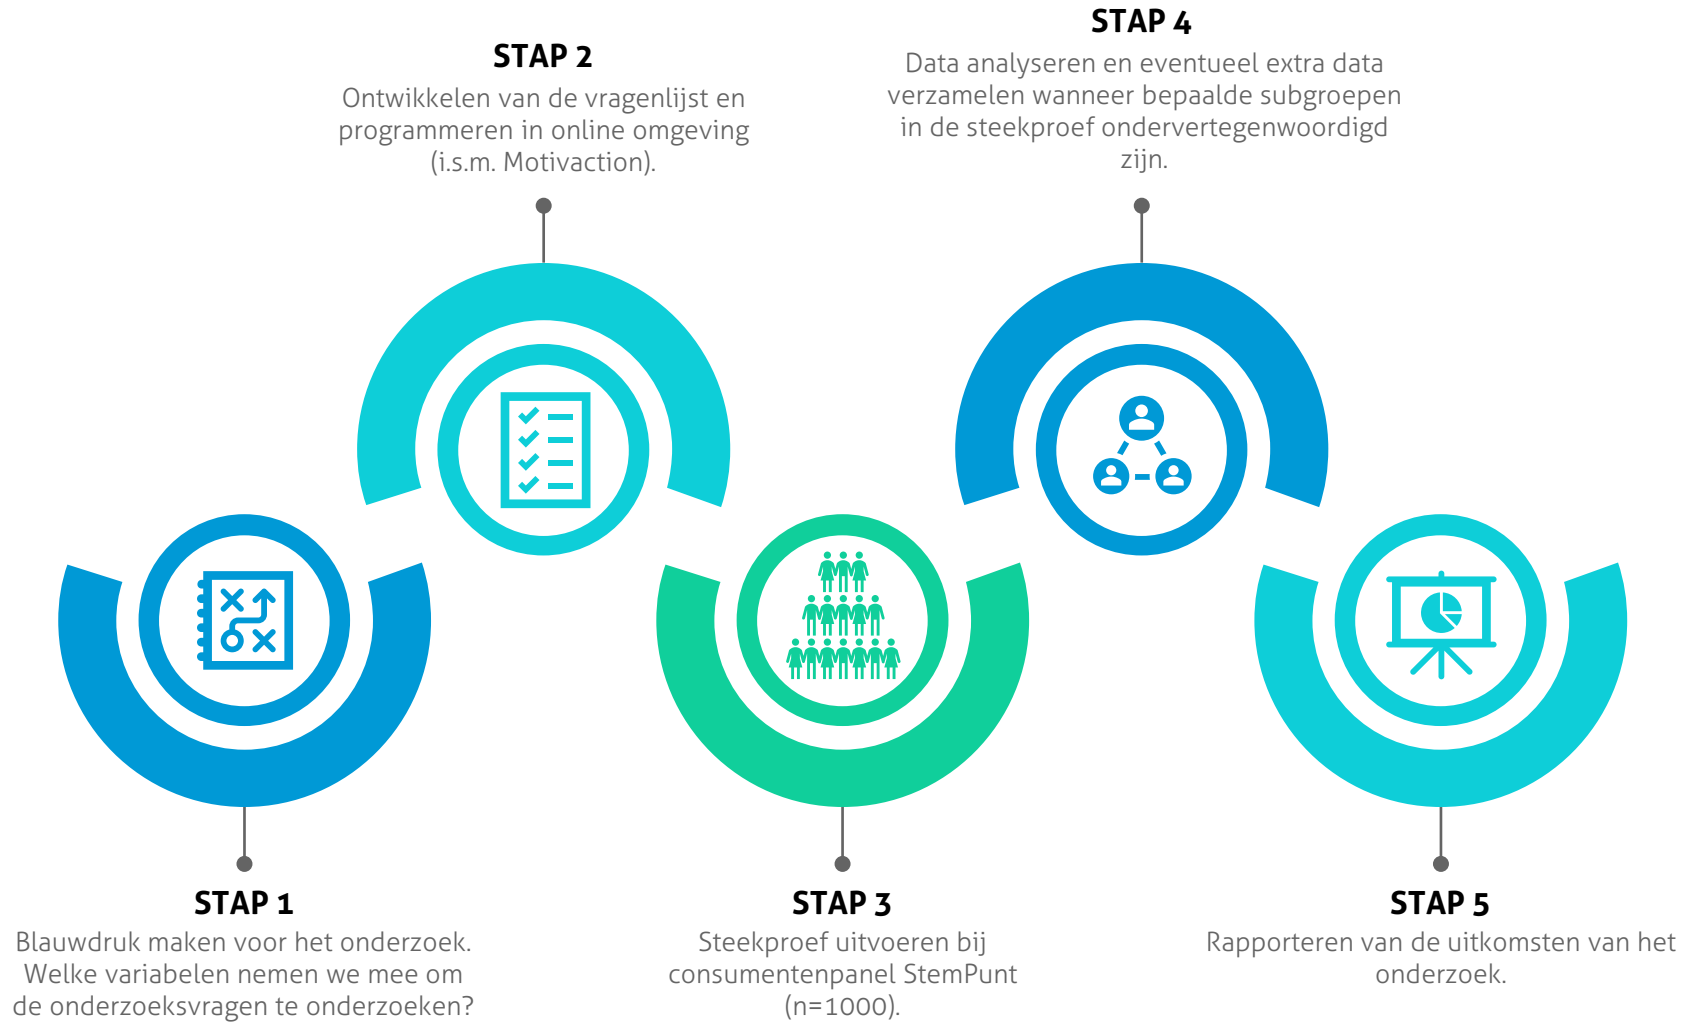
STAP 2
Ontwikkelen van de vragenlijst en programmeren in online omgeving (i.s.m. Motivaction).

STAP 4
Data analyseren en eventueel extra data verzamelen wanneer bepaalde subgroepen in de steekproef ondervertegenwoordigd zijn.

STAP 1
Blauwdruk maken voor het onderzoek. Welke variabelen nemen we mee om de onderzoeksvragen te onderzoeken?

STAP 3
Steekproef uitvoeren bij consumentenpanel StemPunt (n=1000).

STAP 5
Rapporteren van de uitkomsten van het onderzoek.